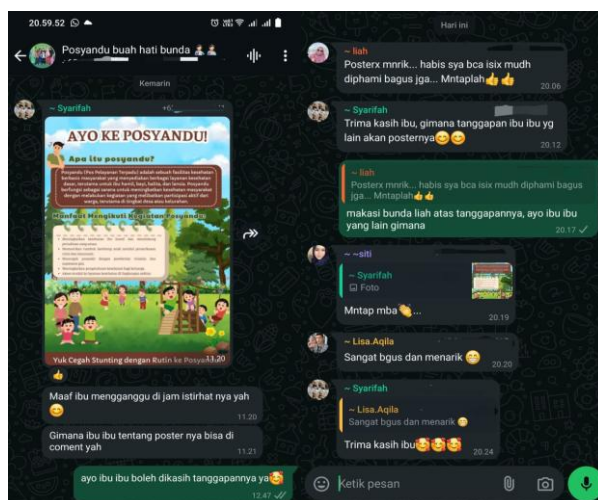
20.59.52

Posyandu buah hati bunda

Kemarin

~ Syarifah +6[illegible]

AYO KE POSYANDU!

Apa itu posyandu?

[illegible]

Manfaat Mengikuti Kegiatan Posyandu

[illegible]

Yuk Cegah Stunting dengan Rutin ke Posyandu

11.20

Maaf ibu menggangu di jam istirhat nya yah

11.20

Gimana ibu ibu tentang poster nya bisa di coment yah

11.21

ayo ibu ibu boleh dikasih tanggapannya ya

12.47

Hari ini

~ liah
Posterx mnrik... habis sya bca isix mudh diphami bagus jga... Mntaplah
20.06

~ Syarifah
Trima kasih ibu, gimana tanggapan ibu ibu yg lain akan posternya
20.12

~ liah
Posterx mnrik... habis sya bca isix mudh diphami bagus jga... Mntaplah
makasi bunda liah atas tanggapannya, ayo ibu ibu yang lain gimana
20.17

~ siti
~ Syarifah
Foto
Mntap mba
20.19

~ Lisa.Aqila
Sangat bgus dan menarik
20.20

~ Syarifah
~ Lisa.Aqila
Sangat bgus dan menarik
Trima kasih ibu
20.24

Ketik pesan